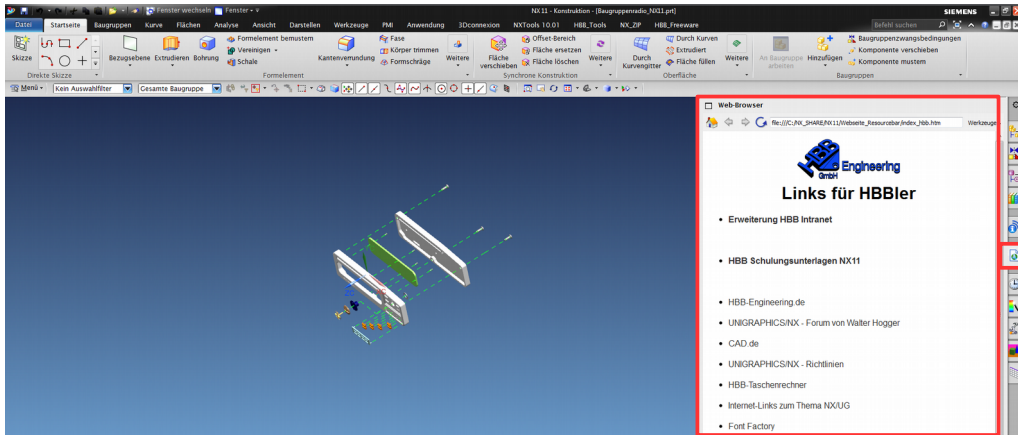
Fenster wechseln Fenster

NX 11 - Konstruktion - [Baugruppenradio_NX11.prt]

SIEMENS

Datei Startseite Baugruppen Kurve Flächen Analyse Ansicht Darstellen Werkzeuge PMI Anwendung 3Dconnexion NXTools 10.01 HBB_Tools NX_ZIP HBB_Freeware

Befehl suchen

Skizze

Direkte Skizze

Bezugsebene Extrudieren Bohrung

Formelement bemustern
Vereinigen
Schale

Formelement

Kantenverrundung

Fase
Körper trimmen
Formschräge

Weitere

Fläche verschieben

Offset-Bereich
Fläche ersetzen
Fläche löschen

Weitere

Synchrone Konstruktion

Durch Kurvengitter

Durch Kurven
Extrudiert
Fläche füllen

Weitere

Oberfläche

An Baugruppe arbeiten

Hinzufügen

Baugruppenzwangsbedingungen
Komponente verschieben
Komponente mustern

Baugruppen

Menü

Kein Auswahlfilter

Gesamte Baugruppe

Web-Browser

file:///C:/NX_SHARE/NX11/Webseite_Resourcebar/index_hbb.htm

Werkzeuge

HBB Engineering GmbH

Links für HBBler

• Erweiterung HBB Intranet

• HBB Schulungsunterlagen NX11

• HBB-Engineering.de

• UNIGRAPHICS/NX - Forum von Walter Hogger

• CAD.de

• UNIGRAPHICS/NX - Richtlinien

• HBB-Taschenrechner

• Internet-Links zum Thema NX/UG

• Font Factory